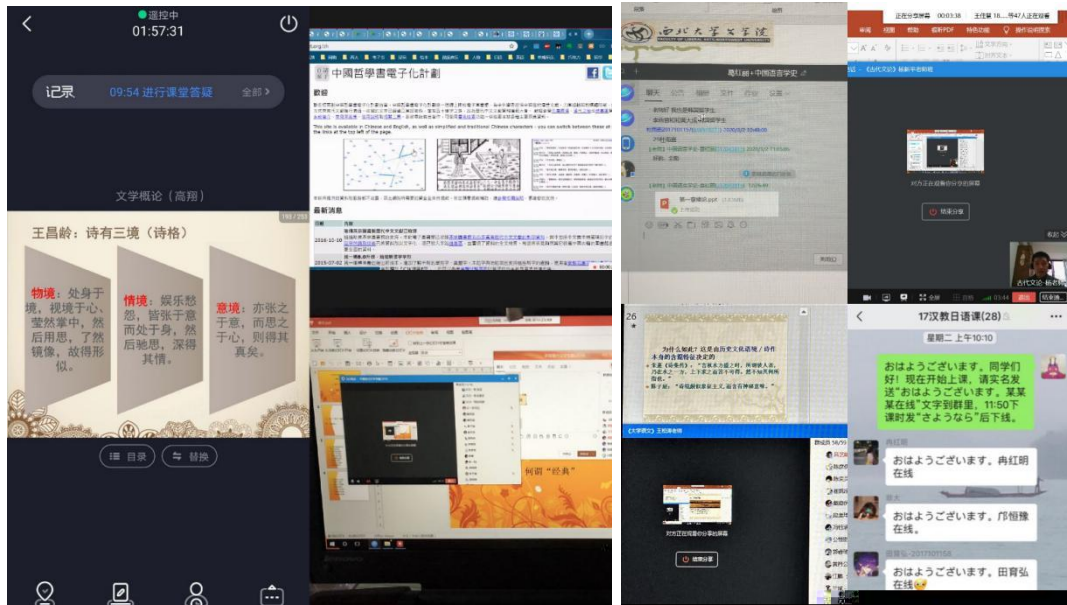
遥控中
01:57:31

记录 09:54 进行课堂答疑 全部 >

文学概论（高翔）

王昌龄：诗有三境（诗格）

物境：处身于境，视境于心，莹然掌中，然后用思，了然镜像，故得形似。

情境：娱乐愁怨，皆张于意而处于身，然后驰思，深得其情。

意境：亦张之于意，而思之于心，则得其真矣。

目录 替换

中國哲學書電子化計劃

最新消息

This site is available in Chinese and English, as well as simplified and traditional Chinese characters - you can switch between these at the links at the top left of the page.

何谓"经典"

为什么如此？这是由历史文化语境 / 动作本身的含義特征决定的

《古代文论》

对方正在观看你分享的屏幕

结束分享

17汉教日语课(28)

星期二 上午10:10

おはようございます。同学们好！现在开始上课，请实名发送"おはようございます。某某某在线"文字到群里，11:50下课时发"さようなら"后下线。

おはようございます。冉红明在线

おはようございます。邝恒豫在线。

おはようございます。田育弘在线